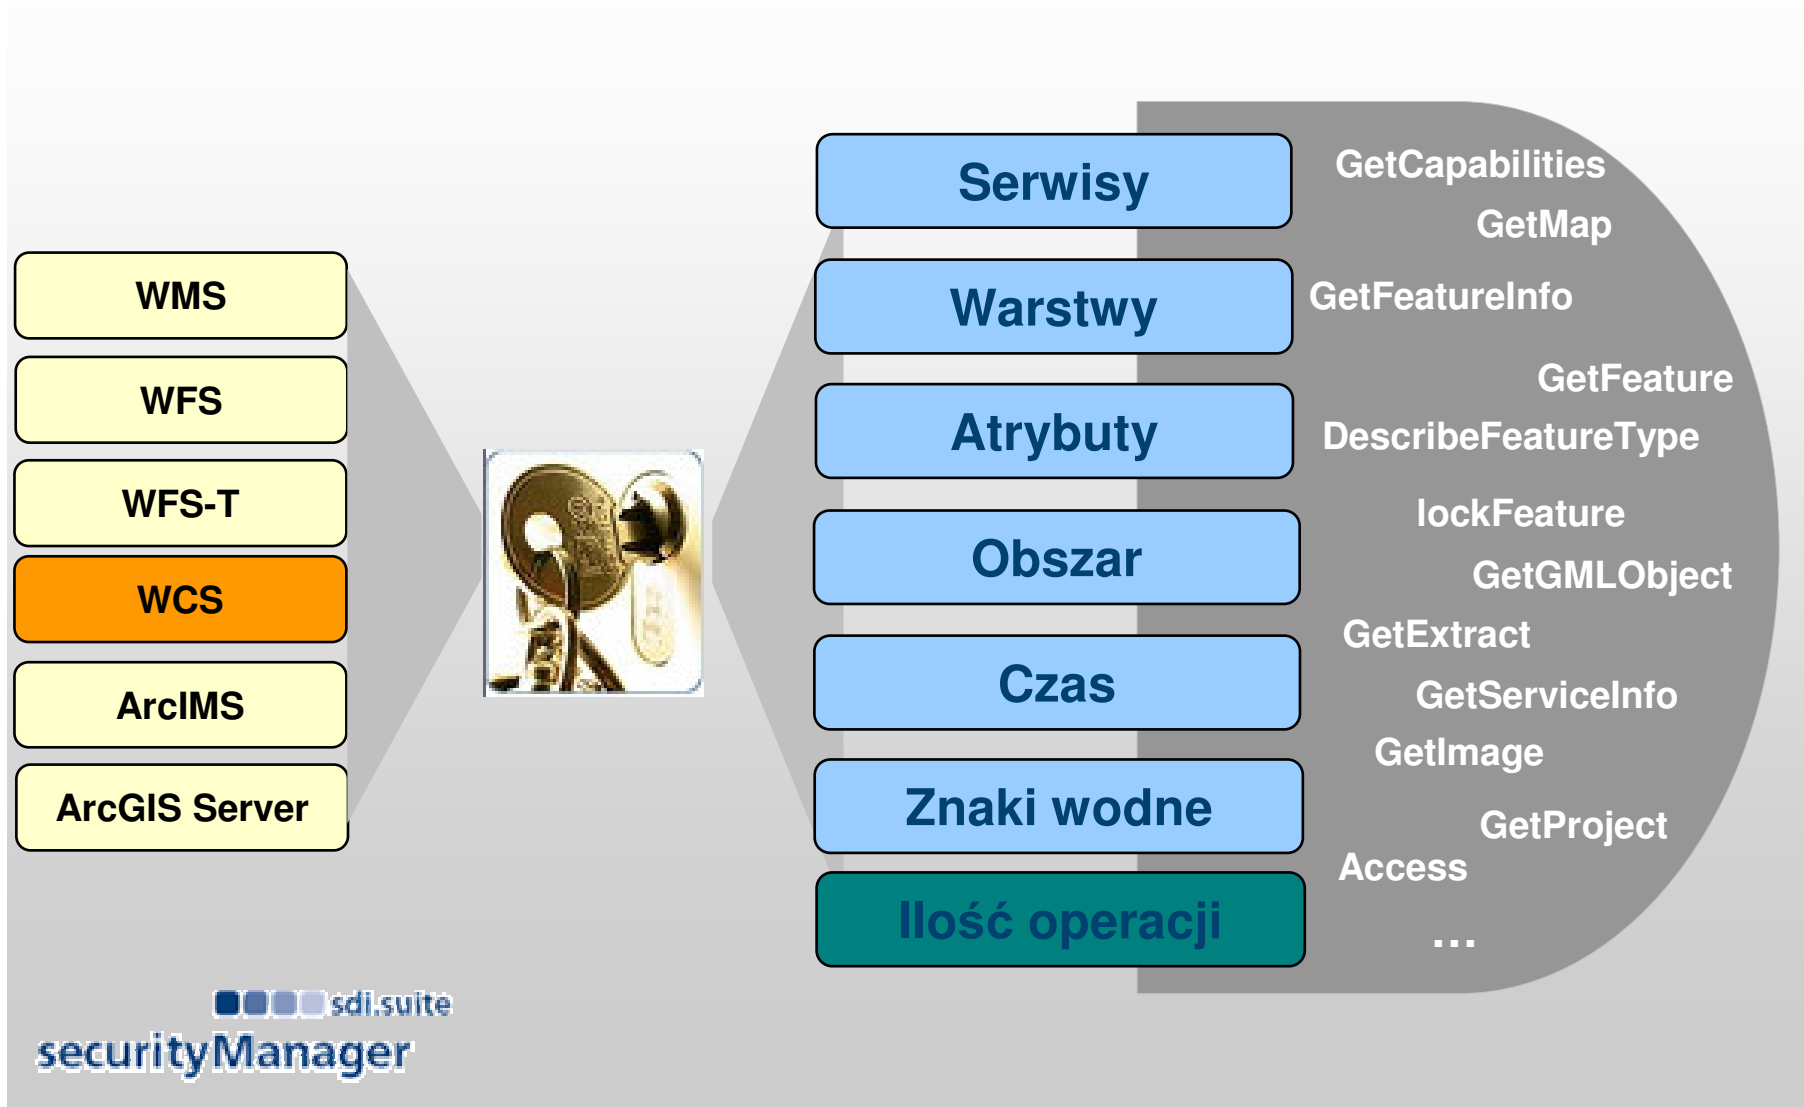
WMS

WFS

WFS-T

WCS

ArcIMS

ArcGIS Server

Serwisy

Warstwy

Atrybuty

Obszar

Czas

Znaki wodne

Ilość operacji

GetCapabilities

GetMap

GetFeatureInfo

GetFeature

DescribeFeatureType

lockFeature

GetGMLObject

GetExtract

GetServiceInfo

GetImage

GetProject

Access

...

sdi.suite

securityManager